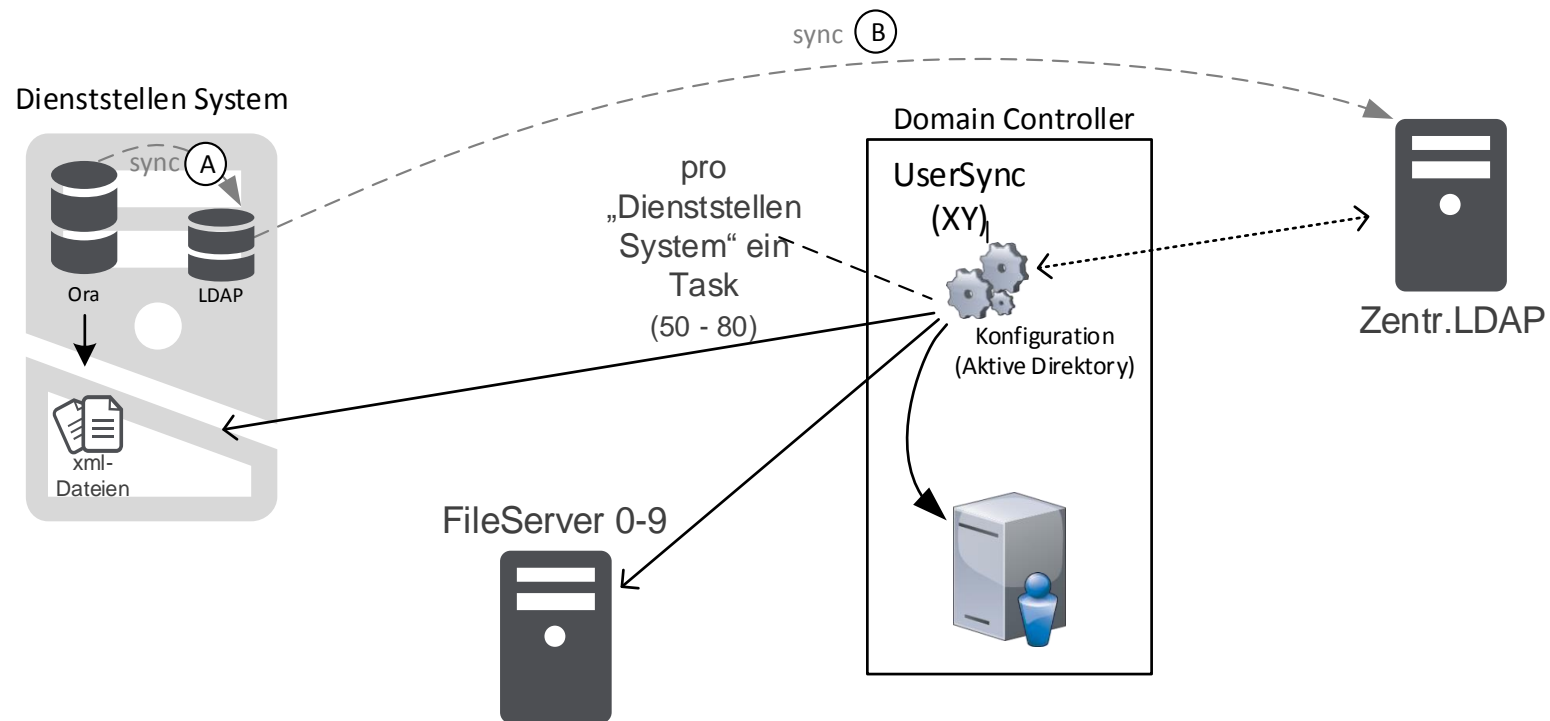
sync B

Dienststellen System

sync A

Ora

LDAP

xml-Dateien

Domain Controller

UserSync (XY)

pro „Dienststellen System“ ein Task (50 - 80)

Konfiguration (Aktive Direktory)

Zentr.LDAP

FileServer 0-9